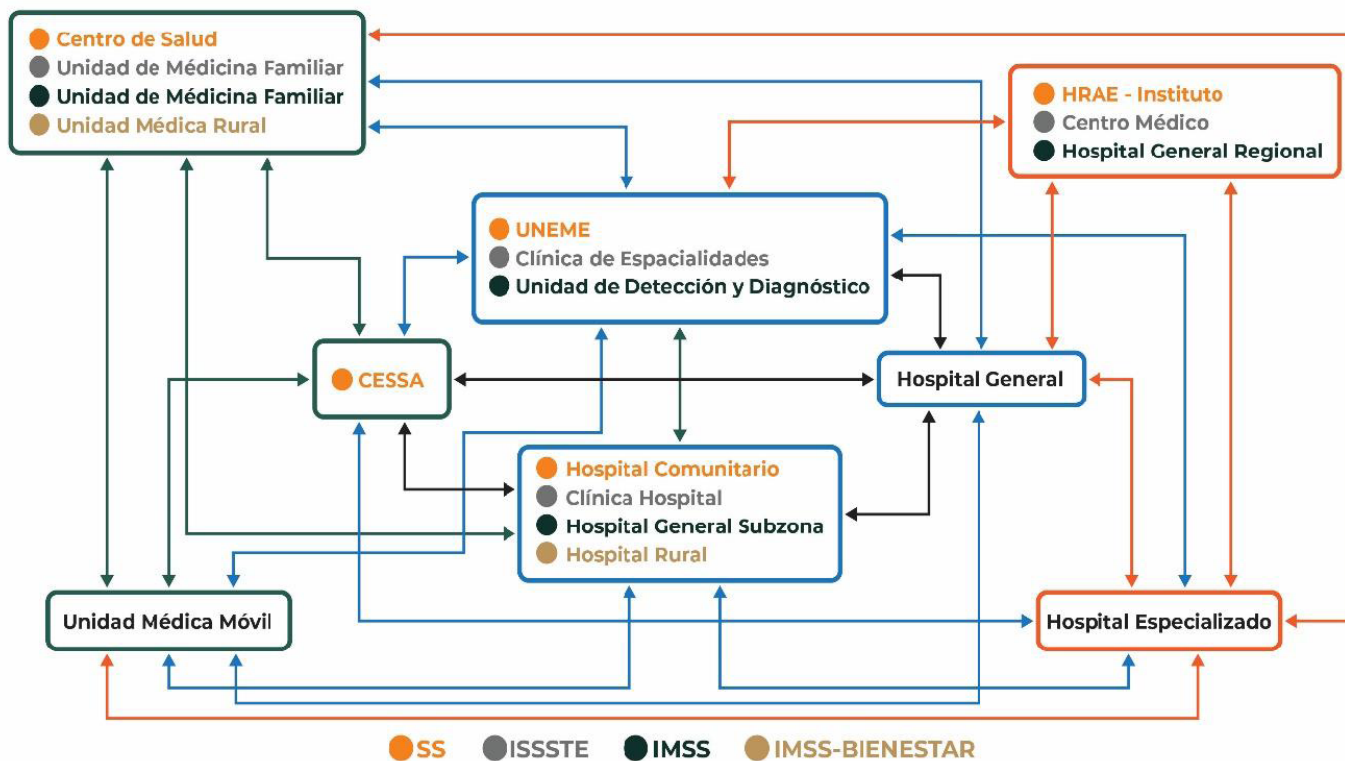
Centro de Salud
Unidad de Médicina Familiar
Unidad de Médicina Familiar
Unidad Médica Rural

HRAE - Instituto
Centro Médico
Hospital General Regional

UNEME
Clínica de Espacialidades
Unidad de Detección y Diagnóstico

CESSA

Hospital General

Hospital Comunitario
Clínica Hospital
Hospital General Subzona
Hospital Rural

Unidad Médica Móvil

Hospital Especializado

SS ISSSTE IMSS IMSS-BIENESTAR